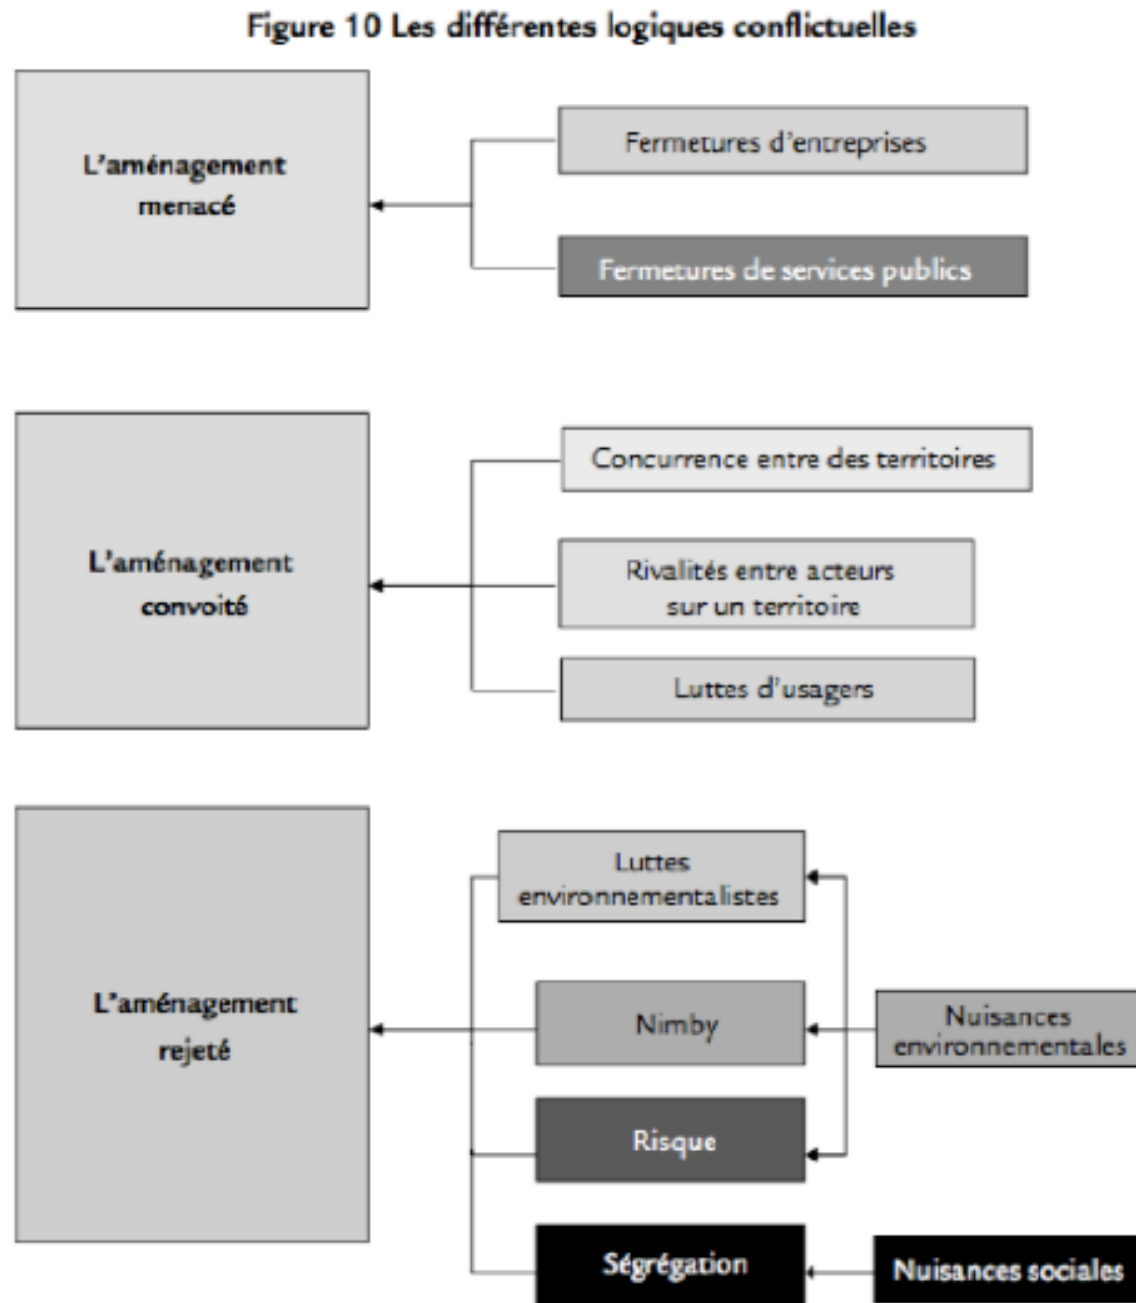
Figure 10 Les différentes logiques conflictuelles

L'aménagement menacé

Fermetures d'entreprises

Fermetures de services publics

L'aménagement convoité

Concurrence entre des territoires

Rivalités entre acteurs sur un territoire

Luttes d'usagers

L'aménagement rejeté

Luttes environnementalistes

Nimby

Nuisances environnementales

Risque

Ségrégation

Nuisances sociales